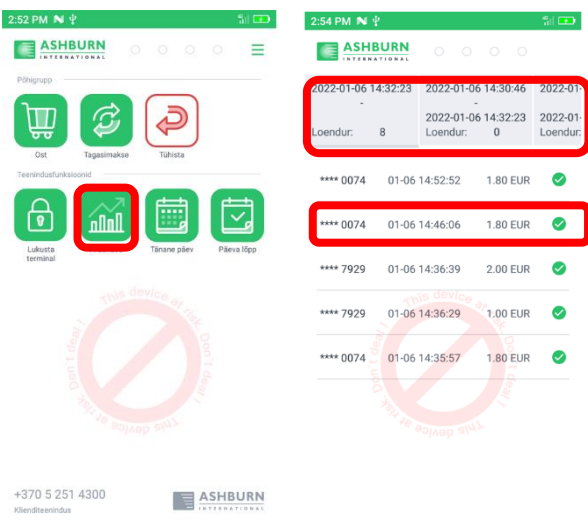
2:52 PM

ASHBURN INTERNATIONAL

Põhigrupp

Ost

Tagasimakse

Tühista

Teenindusfunktsioonid

Lukusta terminal

Tänane päev

Päeva lõpp

This device at risk. Don't deal ! This device at risk. Don't deal !

+370 5 251 4300
Klienditeenindus

ASHBURN INTERNATIONAL

2:54 PM

ASHBURN INTERNATIONAL

| 2022-01-06 14:32:23 - Loendur: 8 | 2022-01-06 14:30:46 - 2022-01-06 14:32:23 Loendur: 0 | 2022-01- 2022-01- |
|---|---|---|

| **** 0074 | 01-06 14:52:52 | 1.80 EUR |
|---|---|---|
| **** 0074 | 01-06 14:46:06 | 1.80 EUR |
| **** 7929 | 01-06 14:36:39 | 2.00 EUR |
| **** 7929 | 01-06 14:36:29 | 1.00 EUR |
| **** 0074 | 01-06 14:35:57 | 1.80 EUR |

This device at risk. Don't deal ! This device at risk. Don't deal !